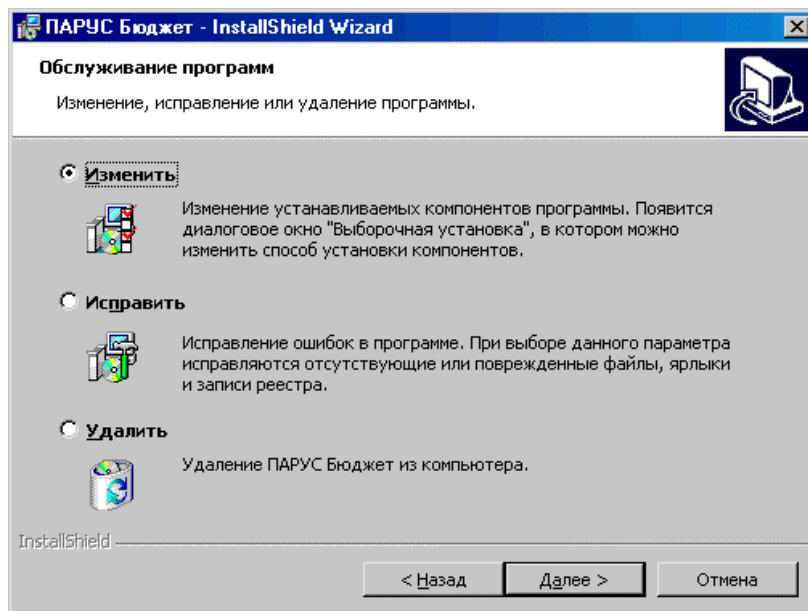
ПАРУС Бюджет - InstallShield Wizard

Обслуживание программ

Изменение, исправление или удаление программы.

Изменить

Изменение устанавливаемых компонентов программы. Появится диалоговое окно "Выборочная установка", в котором можно изменить способ установки компонентов.

Исправить

Исправление ошибок в программе. При выборе данного параметра исправляются отсутствующие или поврежденные файлы, ярлыки и записи реестра.

Удалить

Удаление ПАРУС Бюджет из компьютера.

InstallShield

< Назад

Далее >

Отмена